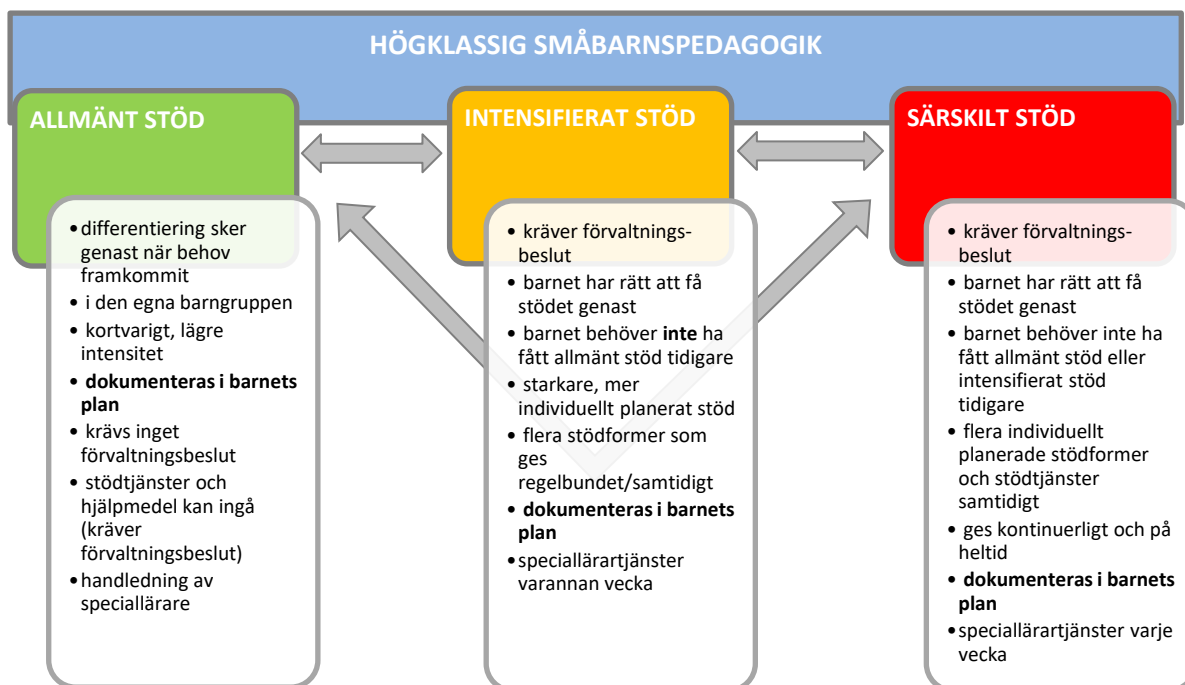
HÖGKLASSIG SMÅBARNSPEDAGOGIK

ALLMÄNT STÖD

INTENSIFIERAT STÖD

SÄRSKILT STÖD

• differentiering sker genast när behov framkommit
• i den egna barngruppen
• kortvarigt, lägre intensitet
• **dokumenteras i barnets plan**
• krävs inget förvaltningsbeslut
• stödtjänster och hjälpmedel kan ingå (kräver förvaltningsbeslut)
• handledning av speciallärare

• kräver förvaltnings-beslut
• barnet har rätt att få stödet genast
• barnet behöver **inte** ha fått allmänt stöd tidigare
• starkare, mer individuellt planerat stöd
• flera stödformer som ges regelbundet/samtidigt
• **dokumenteras i barnets plan**
• speciallärartjänster varannan vecka

• kräver förvaltnings-beslut
• barnet har rätt att få stödet genast
• barnet behöver inte ha fått allmänt stöd eller intensifierat stöd tidigare
• flera individuellt planerade stödformer och stödtjänster samtidigt
• ges kontinuerligt och på heltid
• **dokumenteras i barnets plan**
• speciallärartjänster varje vecka